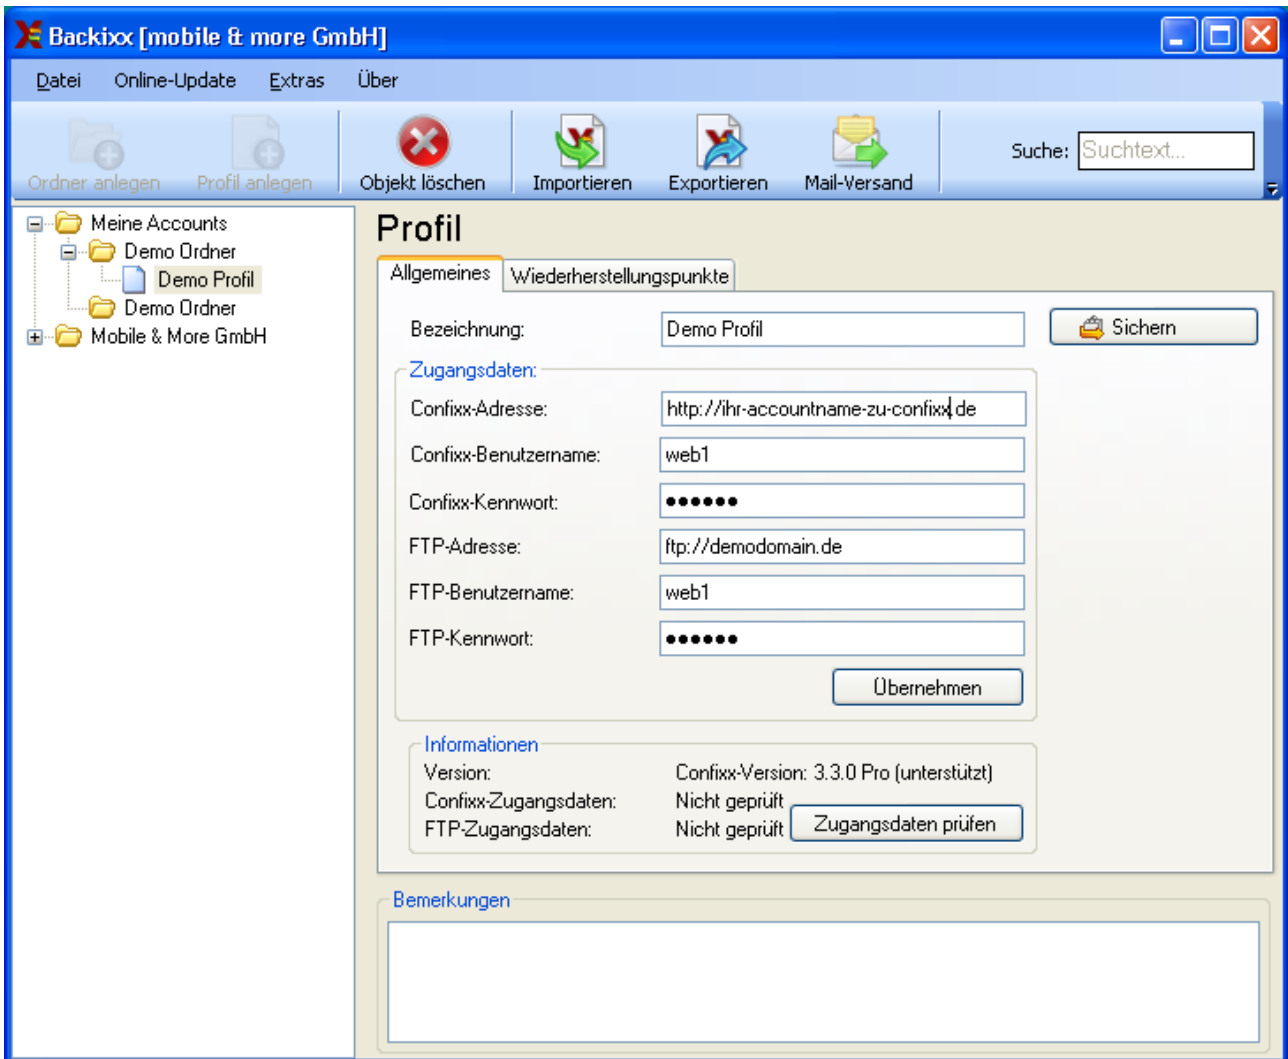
Backixx [mobile & more GmbH]

Datei Online-Update Extras Über

Ordner anlegen Profil anlegen Objekt löschen Importieren Exportieren Mail-Versand Suche: Suchtext...

Meine Accounts
Demo Ordner
Demo Profil
Demo Ordner
Mobile & More GmbH

Profil

Allgemeines Wiederherstellungspunkte

Bezeichnung: Demo Profil
Sichern

Zugangsdaten:
Confixx-Adresse: http://ihr-accountname-zu-confixx.de
Confixx-Benutzername: web1
Confixx-Kennwort: ••••••
FTP-Adresse: ftp://demodomain.de
FTP-Benutzername: web1
FTP-Kennwort: ••••••
Übernehmen

Informationen
Version: Confixx-Version: 3.3.0 Pro (unterstützt)
Confixx-Zugangsdaten: Nicht geprüft
FTP-Zugangsdaten: Nicht geprüft
Zugangsdaten prüfen

Bemerkungen